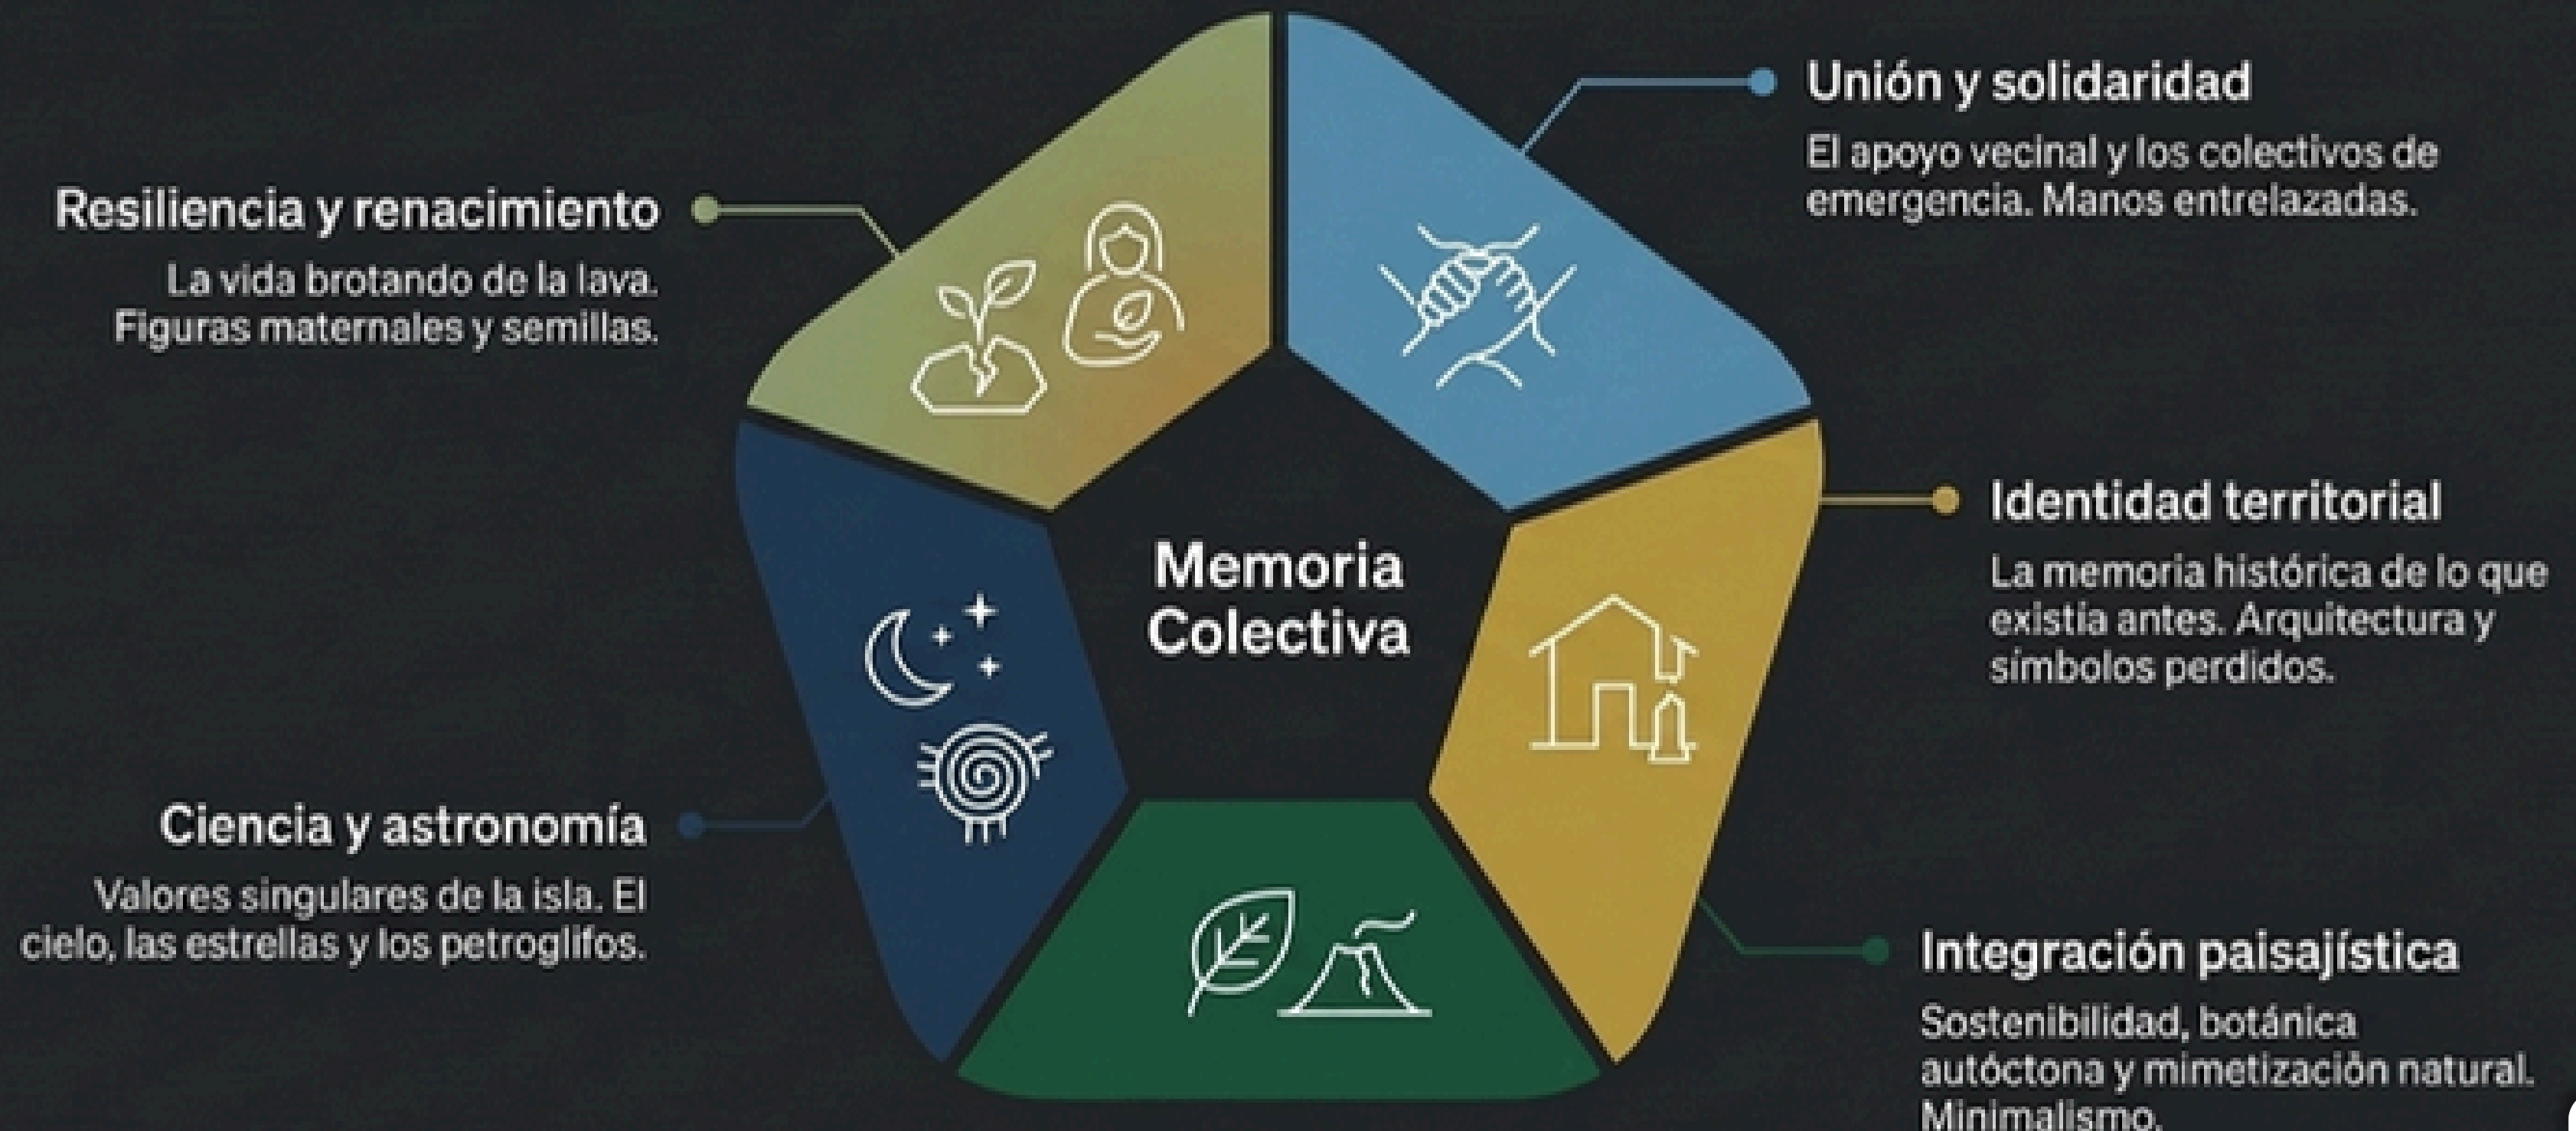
Resiliencia y renacimiento

La vida brotando de la lava. Figuras maternales y semillas.

Unión y solidaridad

El apoyo vecinal y los colectivos de emergencia. Manos entrelazadas.

Memoria Colectiva

Identidad territorial

La memoria histórica de lo que existía antes. Arquitectura y símbolos perdidos.

Ciencia y astronomía

Valores singulares de la isla. El cielo, las estrellas y los petroglifos.

Integración paisajística

Sostenibilidad, botánica autóctona y mimetización natural. Minimalismo.